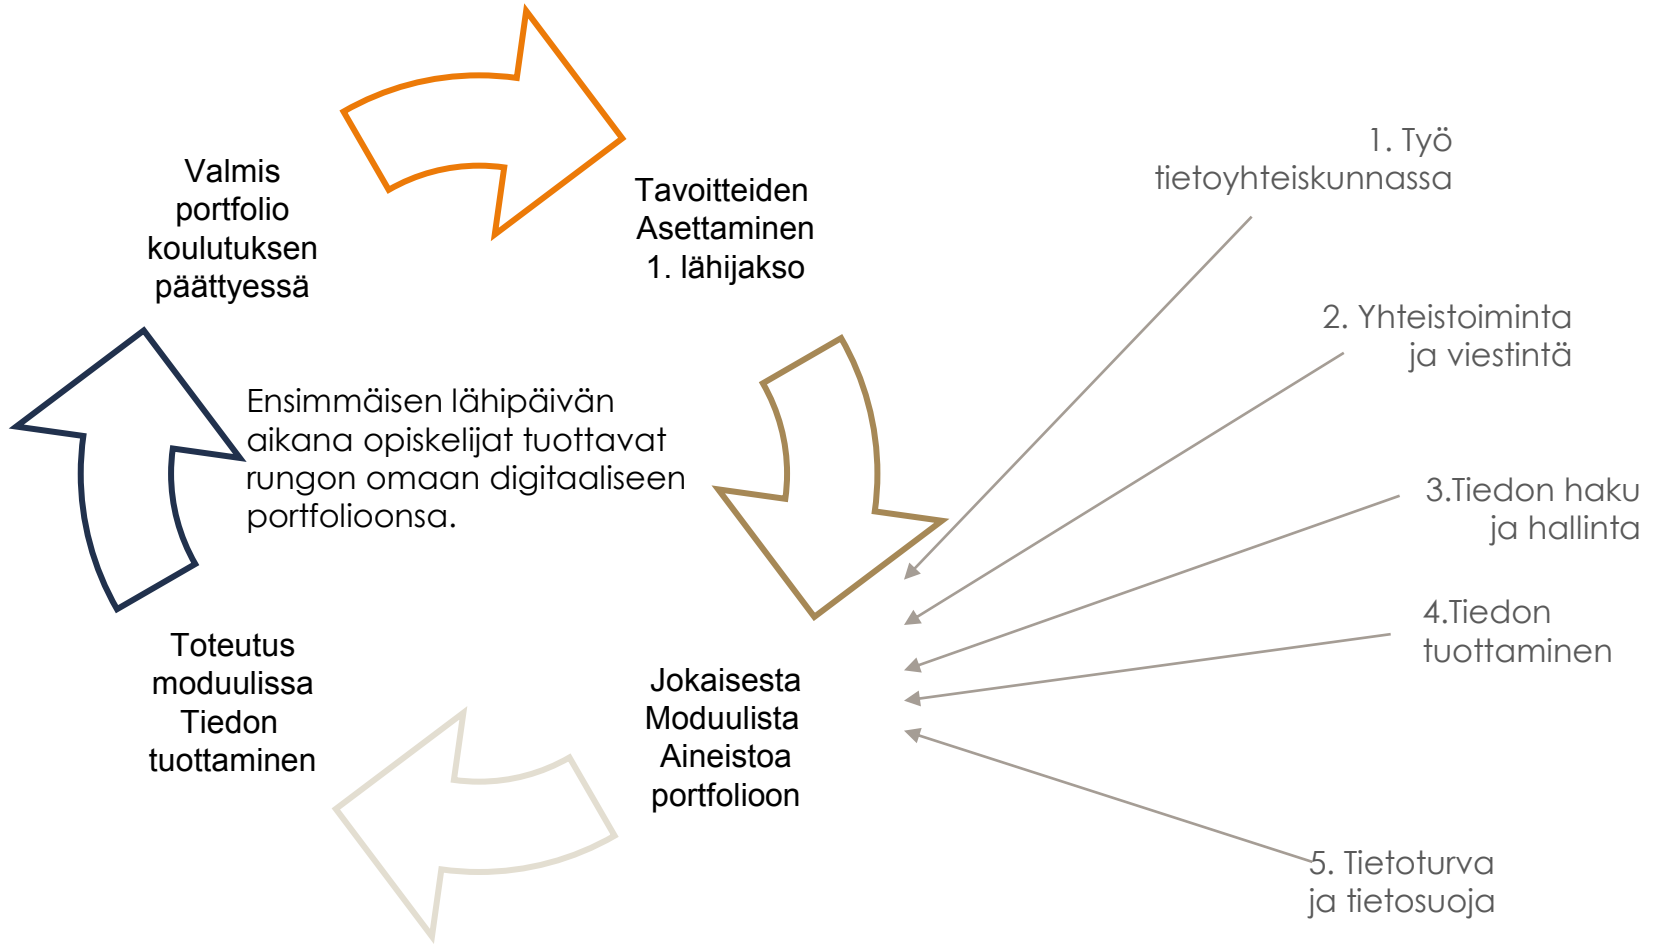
Valmis portfolio koulutuksen päättyessä

Tavoitteiden Asettaminen 1. lähijakso

1. Työ tietoyhteiskunnassa

2. Yhteistoiminta ja viestintä

Ensimmäisen lähipäivän aikana opiskelijat tuottavat rungon omaan digitaaliseen portfolioonsa.

3.Tiedon haku ja hallinta

4.Tiedon tuottaminen

Toteutus moduulissa Tiedon tuottaminen

Jokaisesta Moduulista Aineistoa portfolioon

5. Tietoturva ja tietosuoja